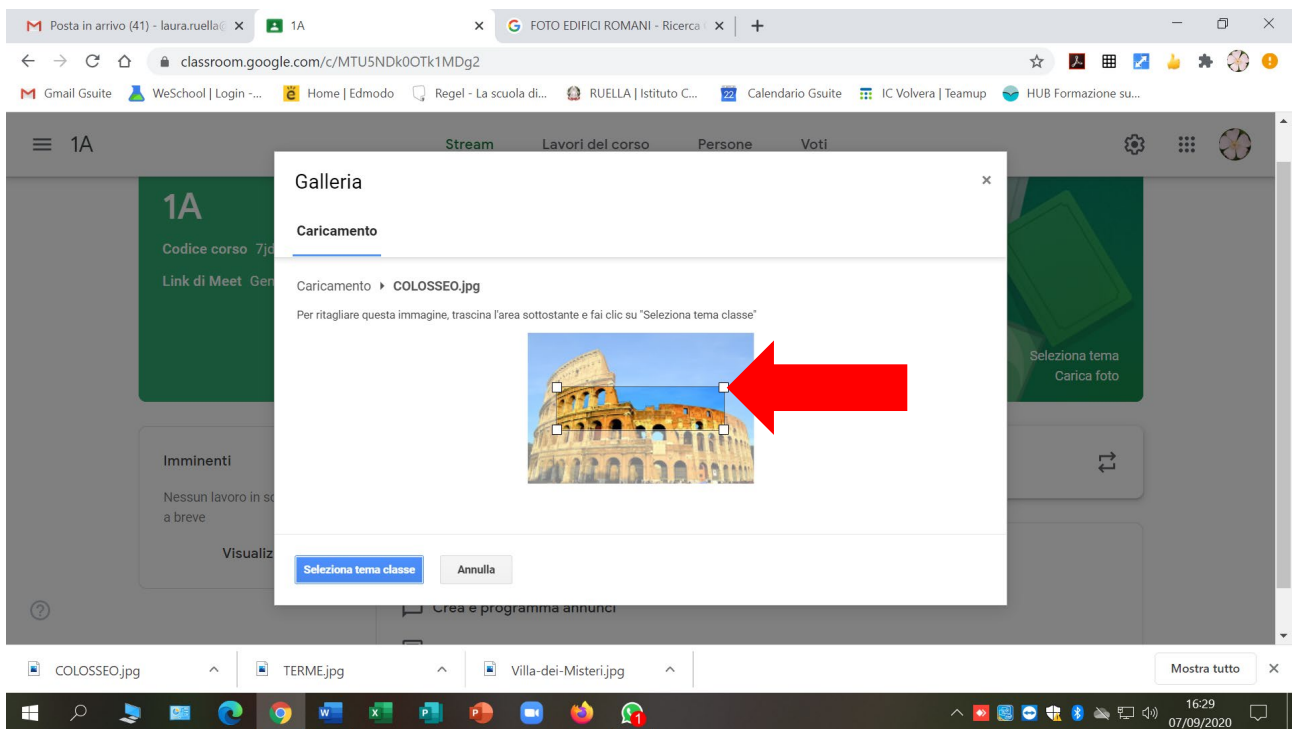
Posta in arrivo (41) - laura.ruella@ ×
1A ×
FOTO EDIFICI ROMANI - Ricerca ×
+
classroom.google.com/c/MTU5NDk0OTk1MDg2
Gmail Gsuite WeSchool | Login -... Home | Edmodo Regel - La scuola di... RUELLA | Istituto C... Calendario Gsuite IC Volvera | Teamup HUB Formazione su...

1A
Stream Lavori del corso Persone Voti

1A
Codice corso 7jd
Link di Meet Gen

Seleziona tema
Carica foto

Imminenti
Nessun lavoro in sc a breve
Visualiz

Crea e programma annunci

Galleria ×
Caricamento
Caricamento ▸ COLOSSEO.jpg
Per ritagliare questa immagine, trascina l'area sottostante e fai clic su "Seleziona tema classe"
Seleziona tema classe
Annulla

COLOSSEO.jpg
TERME.jpg
Villa-dei-Misteri.jpg
Mostra tutto ×

16:29
07/09/2020